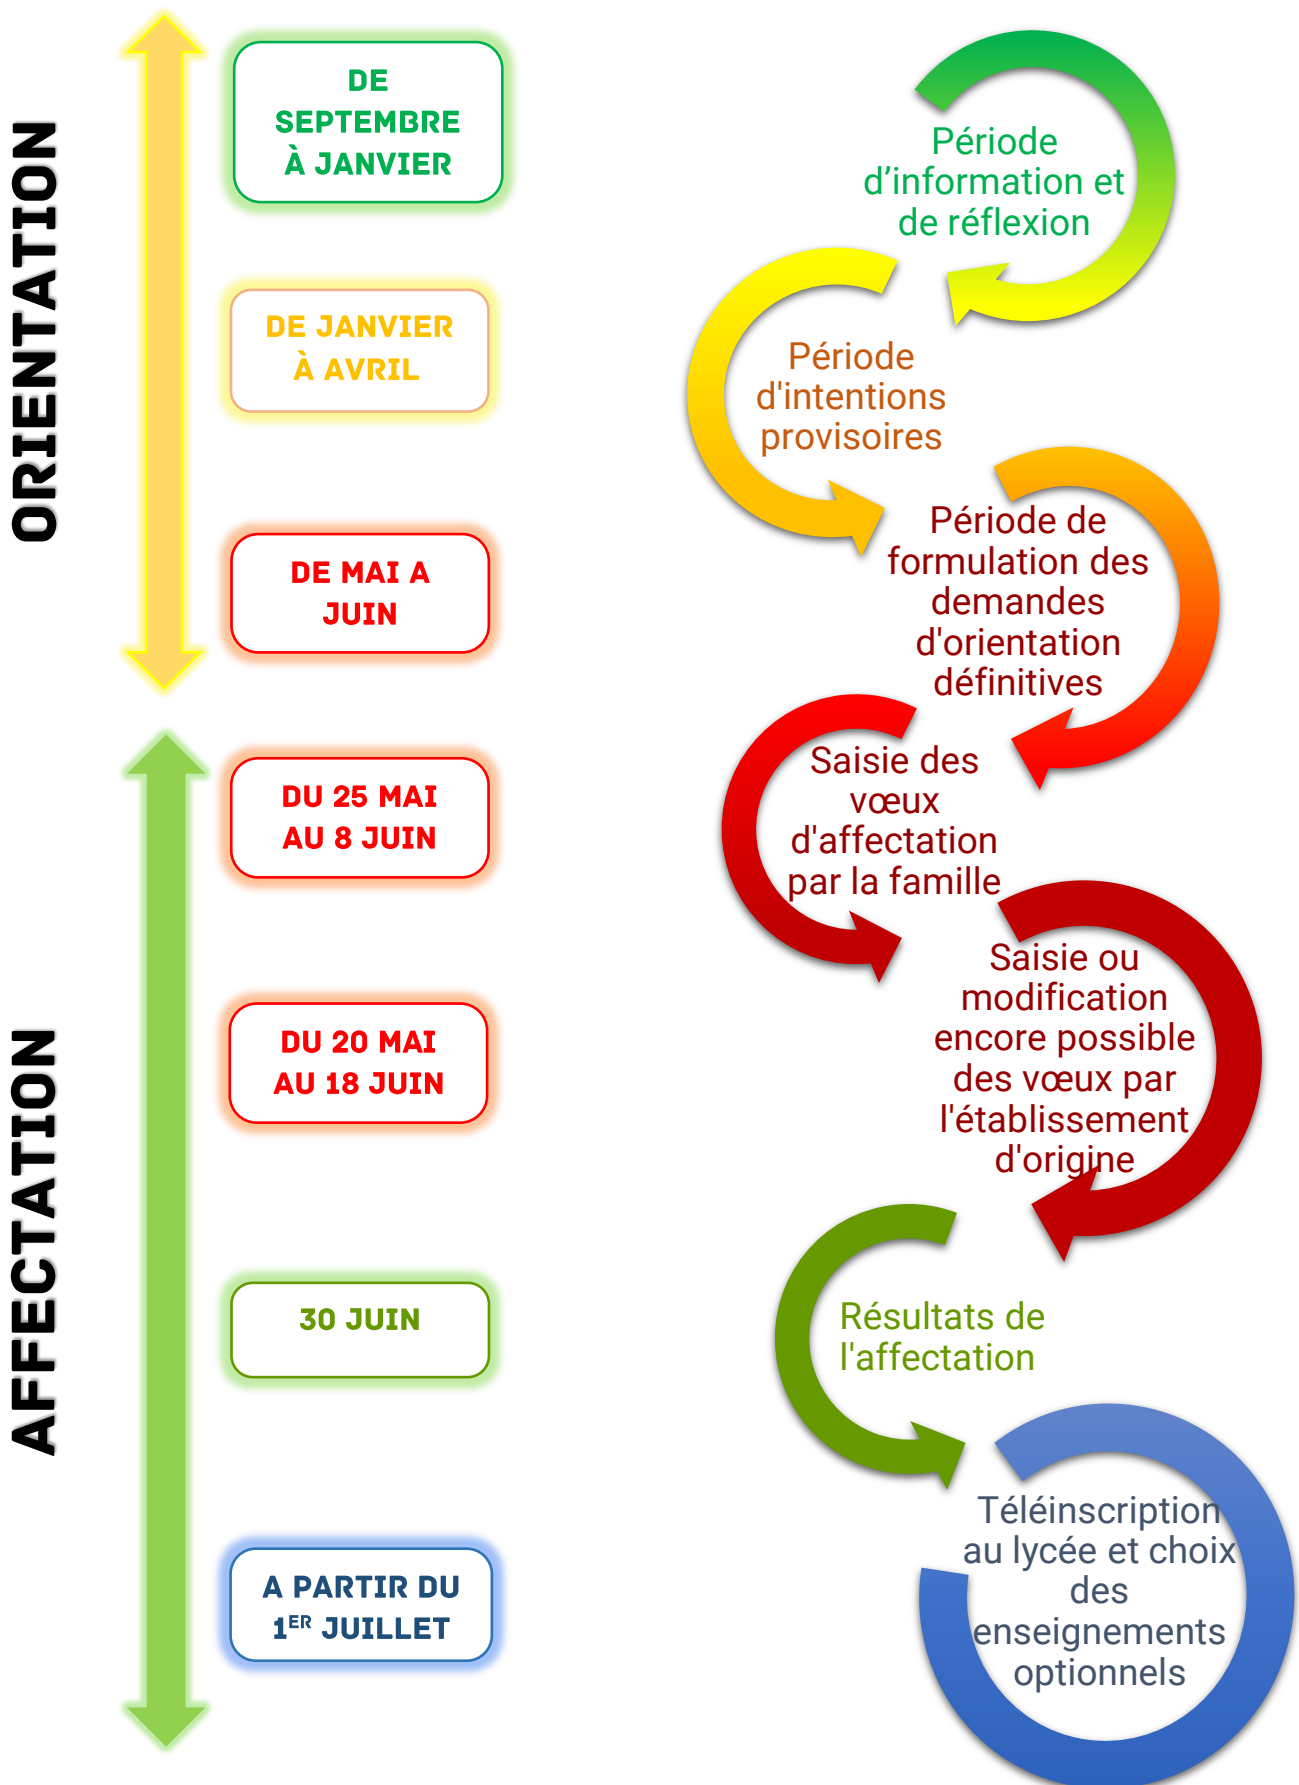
ORIENTATION

DE SEPTEMBRE À JANVIER

Période d'information et de réflexion

DE JANVIER À AVRIL

Période d'intentions provisoires

DE MAI A JUIN

Période de formulation des demandes d'orientation définitives

AFFECTATION

DU 25 MAI AU 8 JUIN

Saisie des vœux d'affectation par la famille

DU 20 MAI AU 18 JUIN

Saisie ou modification encore possible des vœux par l'établissement d'origine

30 JUIN

Résultats de l'affectation

A PARTIR DU $1^{ER}$ JUILLET

Téléinscription au lycée et choix des enseignements optionnels